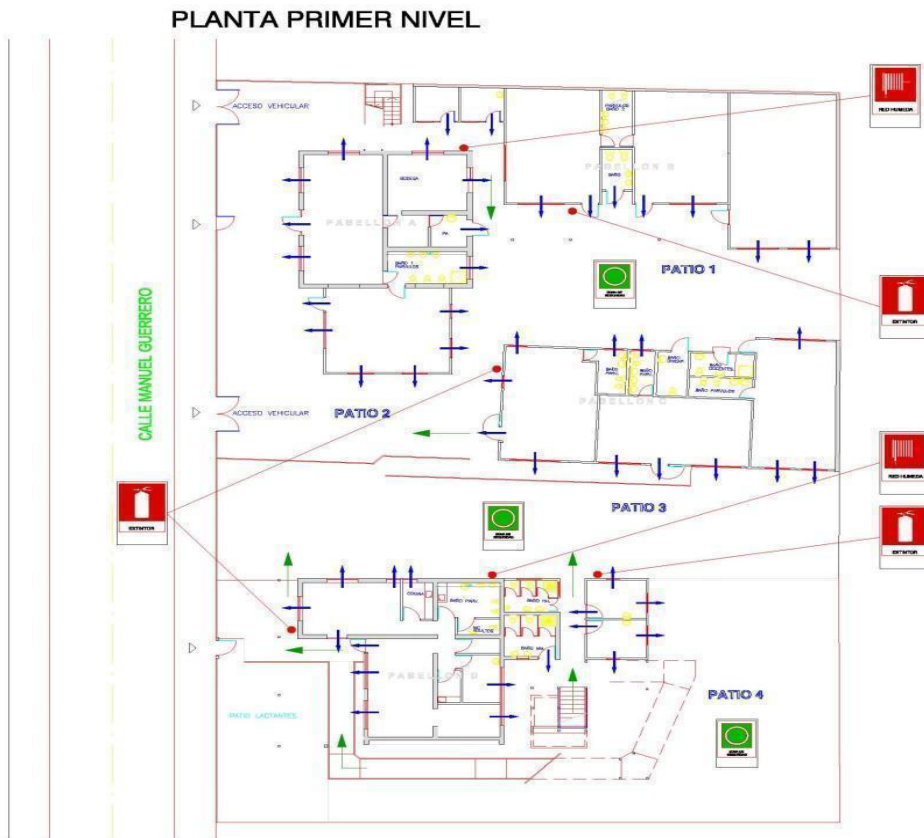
PLANTA PRIMER NIVEL

RED HUMEDA

ACCESO VEHICULAR

PABELLON B

BODEGA

PABELLON A

PATIO 1

EXTINTOR

CALLE MANUEL GUERRERO

ACCESO VEHICULAR

PATIO 2

PABELLON C

RED HUMEDA

PATIO 3

EXTINTOR

EXTINTOR

PABELLON D

PATIO 4

PATIO LACTANTES